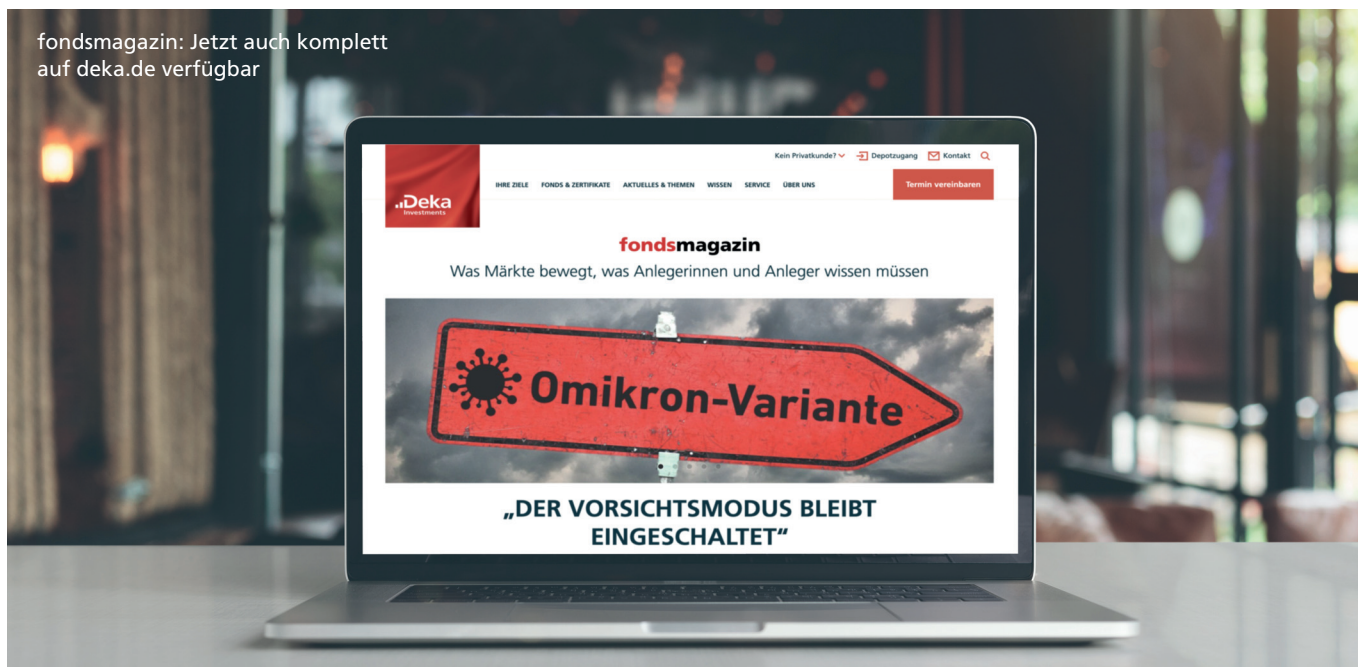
fondsmagazin: Jetzt auch komplett auf deka.de verfügbar

Kein Privatkunde? Depotzugang Kontakt

Deka Investments

IHRE ZIELE FONDS & ZERTIFIKATE AKTUELLES & THEMEN WISSEN SERVICE ÜBER UNS

Termin vereinbaren

fondsmagazin

Was Märkte bewegt, was Anlegerinnen und Anleger wissen müssen

Omikron-Variante

„DER VORSICHTSMODUS BLEIBT EINGESCHALTET“